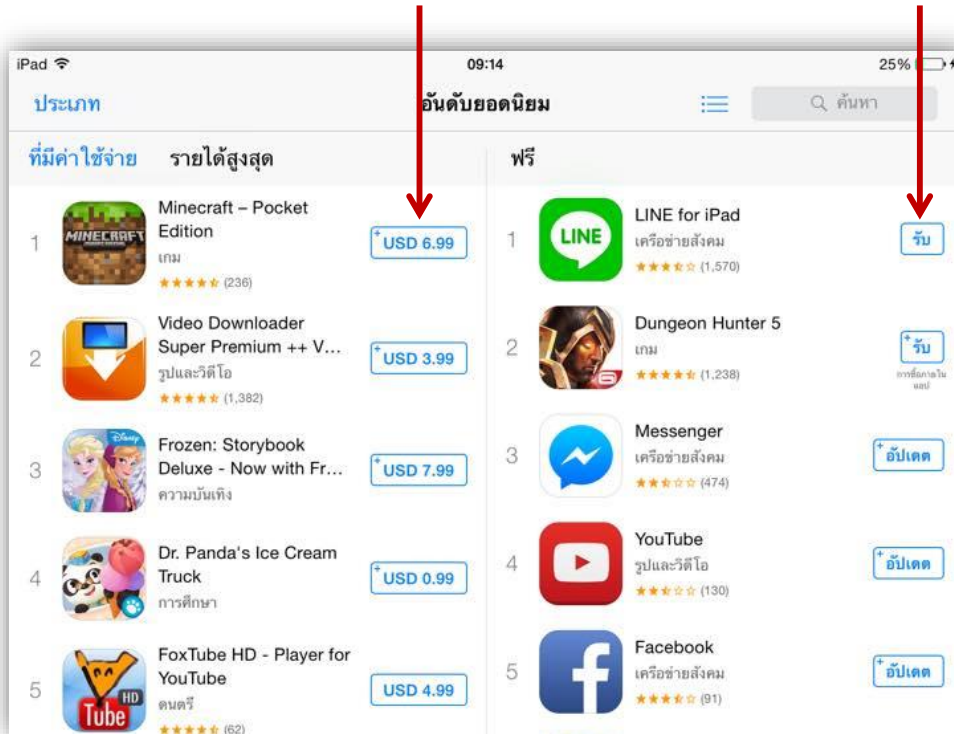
iPad 09:14 25%

ประเภท อันดับยอดนิยม ค้นหา

ที่มีค่าใช้จ่าย รายได้สูงสุด

ฟรี

1 Minecraft – Pocket Edition
เกม
★★★★★ (236)
USD 6.99

2 Video Downloader Super Premium ++ V...
รูปและวิดีโอ
★★★★★ (1,382)
USD 3.99

3 Frozen: Storybook Deluxe - Now with Fr...
ความบันเทิง
USD 7.99

4 Dr. Panda's Ice Cream Truck
การศึกษา
USD 0.99

5 FoxTube HD - Player for YouTube
ดนตรี
★★★★★ (62)
USD 4.99

1 LINE for iPad
เครือข่ายสังคม
★★★★☆ (1,570)
รับ

2 Dungeon Hunter 5
เกม
★★★★★ (1,238)
รับ
การซื้อภายในแอป

3 Messenger
เครือข่ายสังคม
★★★☆☆ (474)
อัปเดต

4 YouTube
รูปและวิดีโอ
★★★☆☆ (130)
อัปเดต

5 Facebook
เครือข่ายสังคม
★★★☆☆ (91)
อัปเดต